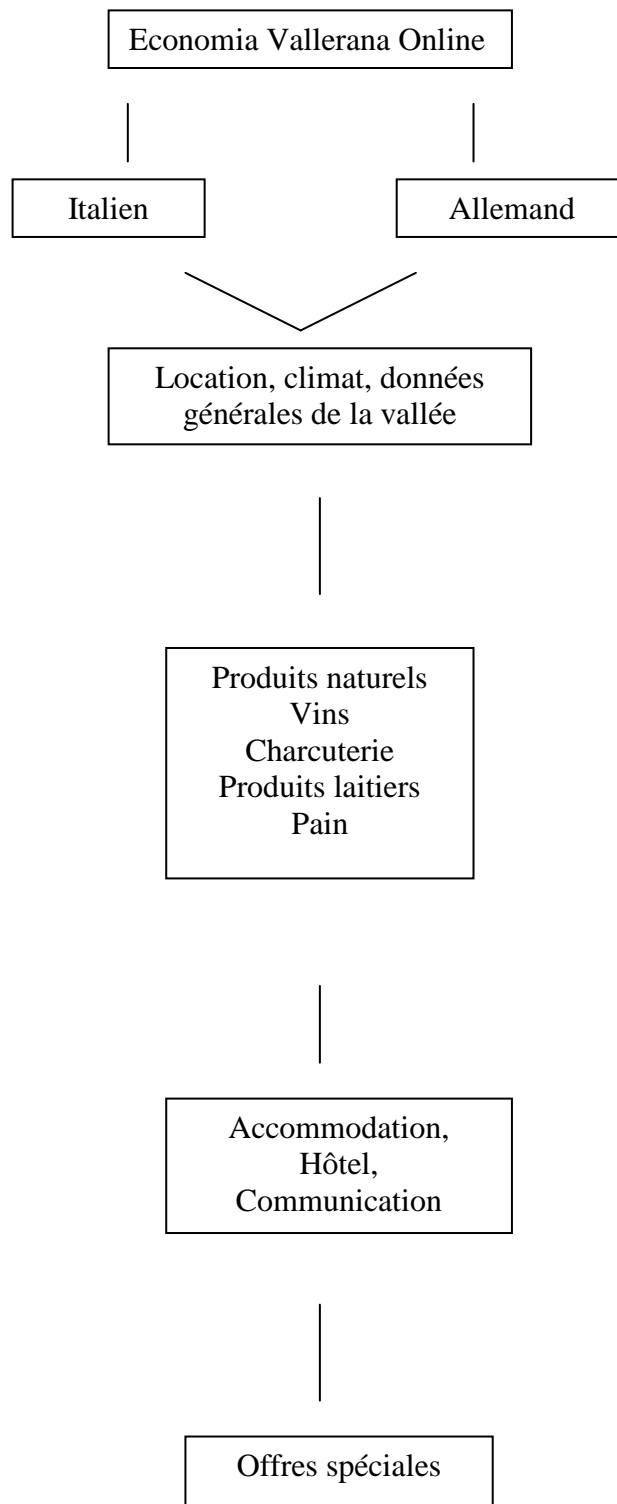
Economia Vallerana Online

Italien

Allemand

Location, climat, données générales de la vallée

Produits naturels
Vins
Charcuterie
Produits laitiers
Pain

Accommodation,
Hôtel,
Communication

Offres spéciales